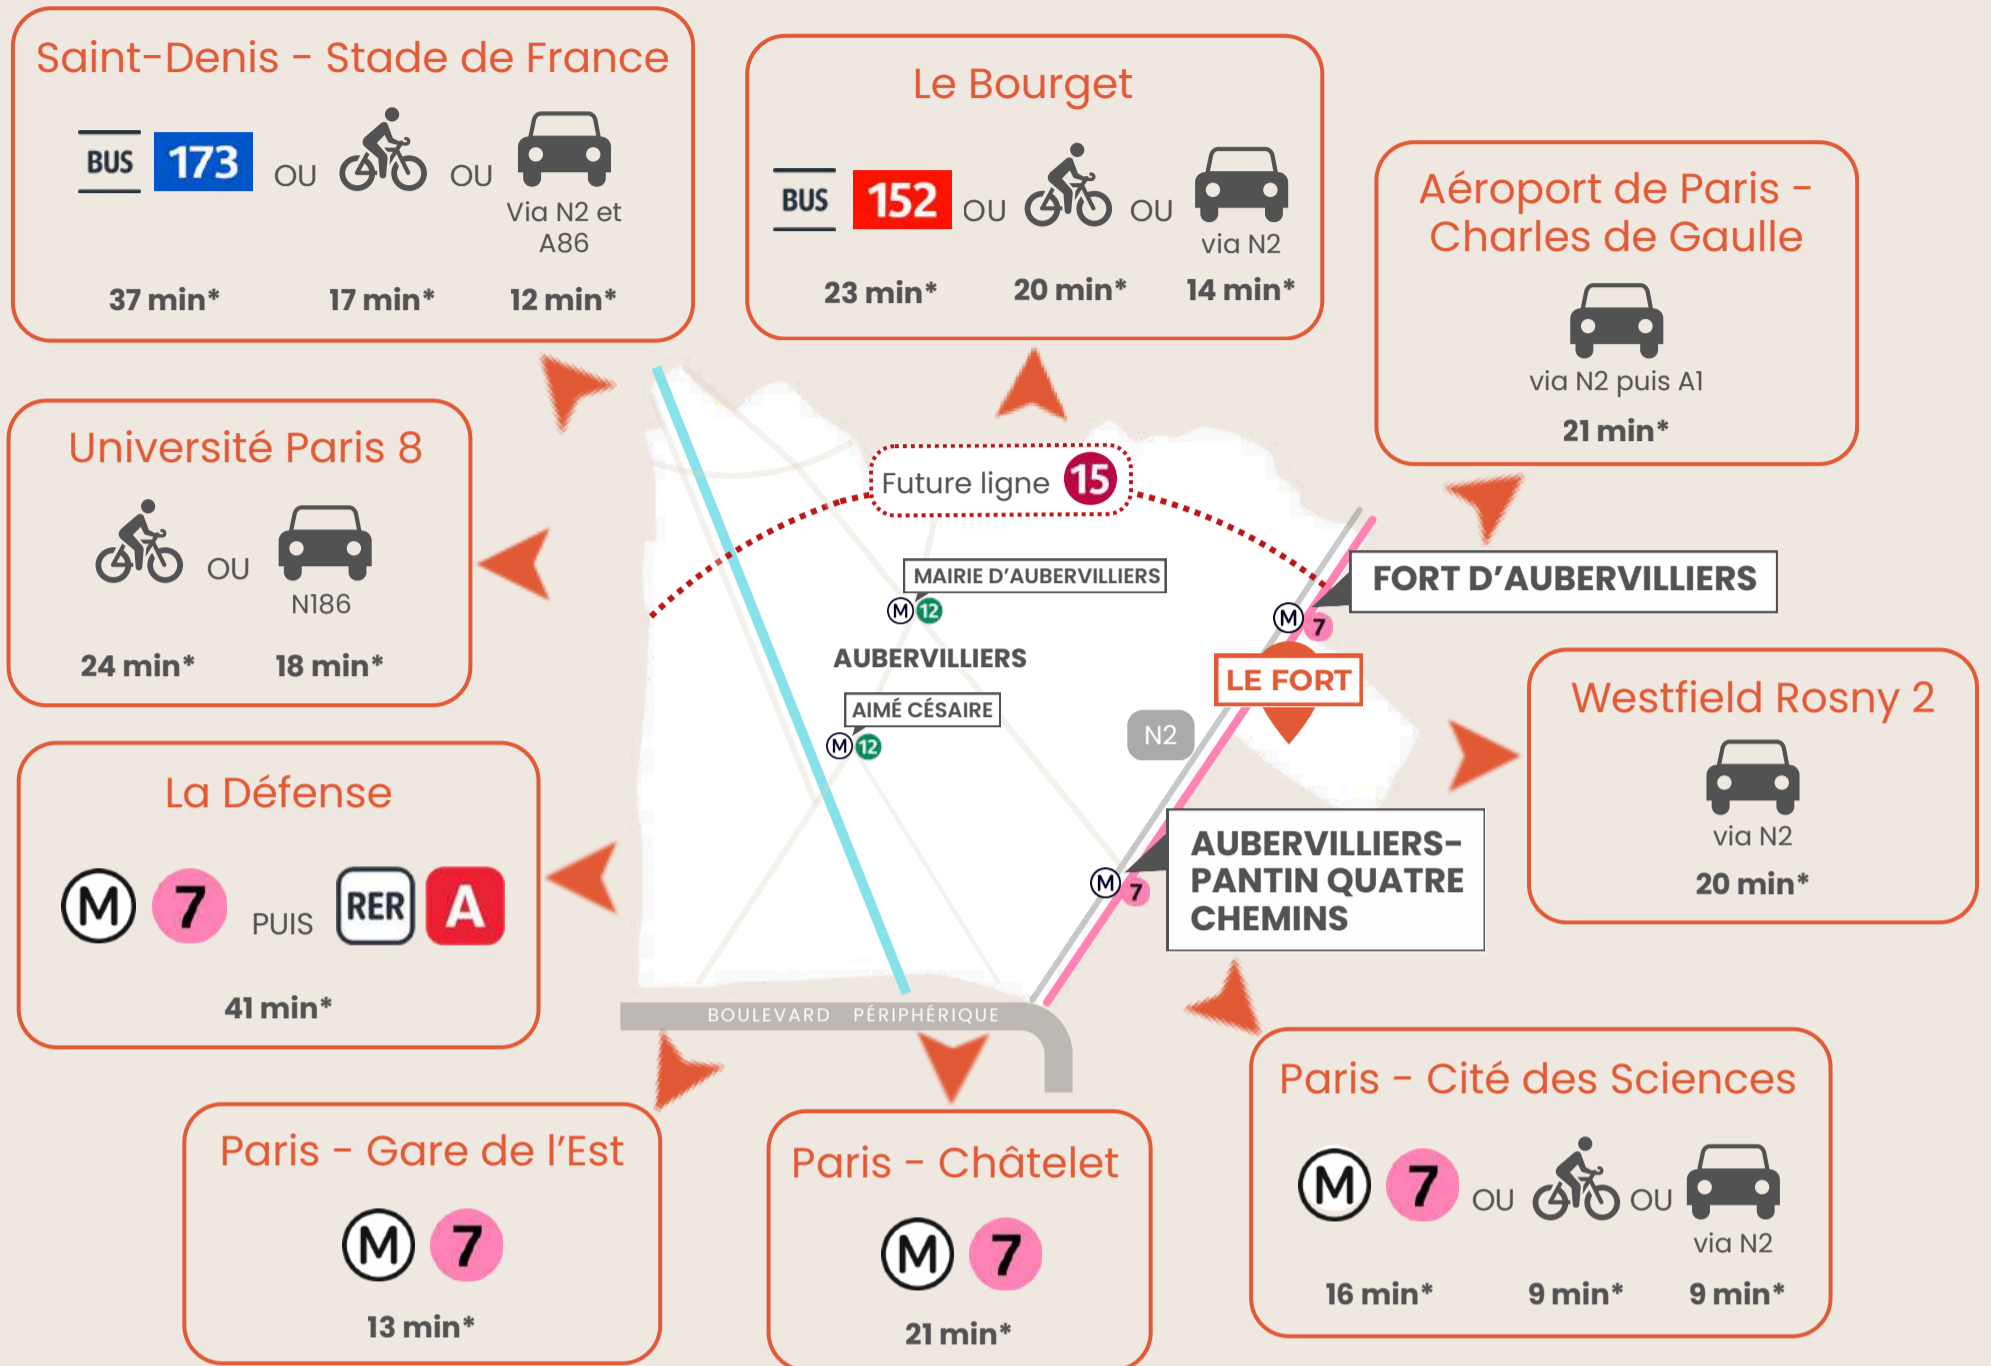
Saint-Denis - Stade de France

BUS 173 OU OU Via N2 et A86

37 min* 17 min* 12 min*

Le Bourget

BUS 152 OU OU via N2

23 min* 20 min* 14 min*

Aéroport de Paris - Charles de Gaulle

via N2 puis A1

21 min*

Université Paris 8

OU N186

24 min* 18 min*

Future ligne 15

MAIRIE D'AUBERVILLIERS

M 12

AUBERVILLIERS

AIMÉ CÉSAIRE

M 12

FORT D'AUBERVILLIERS

M 7

LE FORT

N2

AUBERVILLIERS-PANTIN QUATRE CHEMINS

M 7

BOULEVARD PÉRIPHÉRIQUE

Westfield Rosny 2

via N2

20 min*

La Défense

M 7 PUIS RER A

41 min*

Paris - Gare de l'Est

M 7

13 min*

Paris - Châtelet

M 7

21 min*

Paris - Cité des Sciences

M 7 OU OU via N2

16 min* 9 min* 9 min*